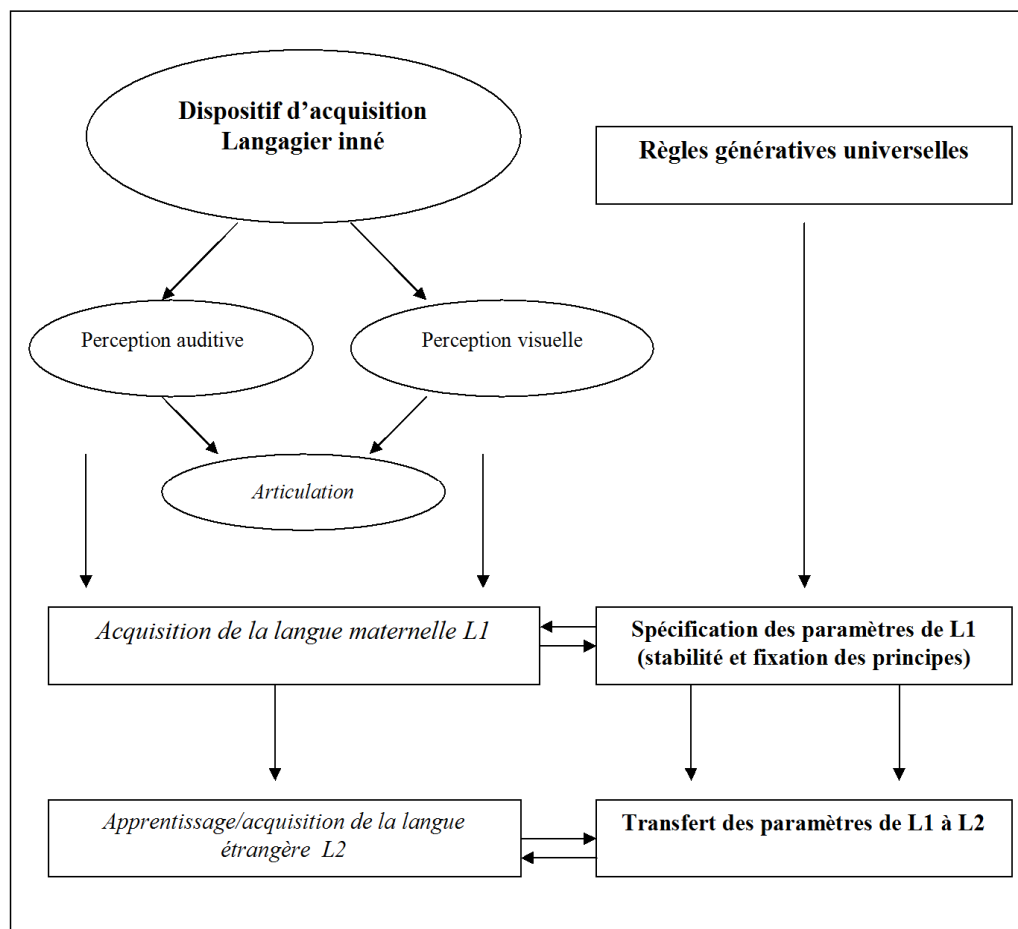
Dispositif d'acquisition Langagier inné

Règles génératives universelles

Perception auditive

Perception visuelle

Articulation

Acquisition de la langue maternelle L1

Spécification des paramètres de L1 (stabilité et fixation des principes)

Apprentissage/acquisition de la langue étrangère L2

Transfert des paramètres de L1 à L2